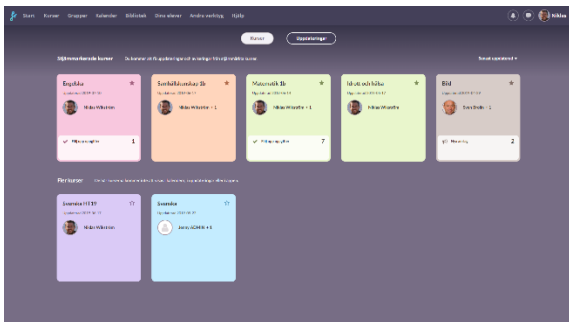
Start Kurser Grupper Kalender Bibliotek Dina elever Andra verktyg Hjälp

Niklas

Kurser Uppsättningar

Stjärnmarkerade kurser

Senast uppdaterad

Engelska ★
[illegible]
Niklas Wikström
Nya uppgifter 1

Samhällskunskap 1b ★
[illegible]
Niklas Wikström + 1

Matematik 1b ★
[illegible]
Niklas Wikström + 1
Nya uppgifter 7

Idrott och hälsa ★
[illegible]
Niklas Wikström

Bild ★
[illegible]
Sara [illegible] + 1
Meddelanden 2

Fler kurser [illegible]

Svenska HT19 ☆
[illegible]
Niklas Wikström

Svenska ☆
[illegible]
Jenny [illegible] + 1